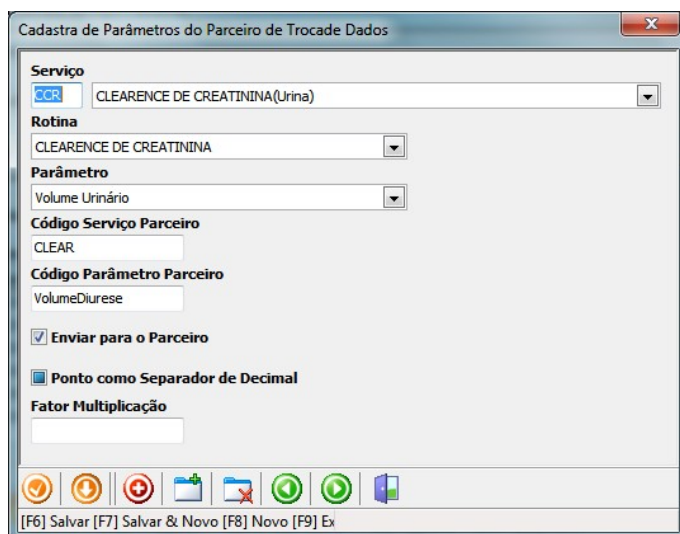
Cadastra de Parâmetros do Parceiro de Trocade Dados

Serviço
CCR
CLEARENCE DE CREATININA(Urina)

Rotina
CLEARENCE DE CREATININA

Parâmetro
Volume Urinário

Código Serviço Parceiro
CLEAR

Código Parâmetro Parceiro
VolumeDiurese

Enviar para o Parceiro

Ponto como Separador de Decimal

Fator Multiplicação

[F6] Salvar [F7] Salvar & Novo [F8] Novo [F9] Ex